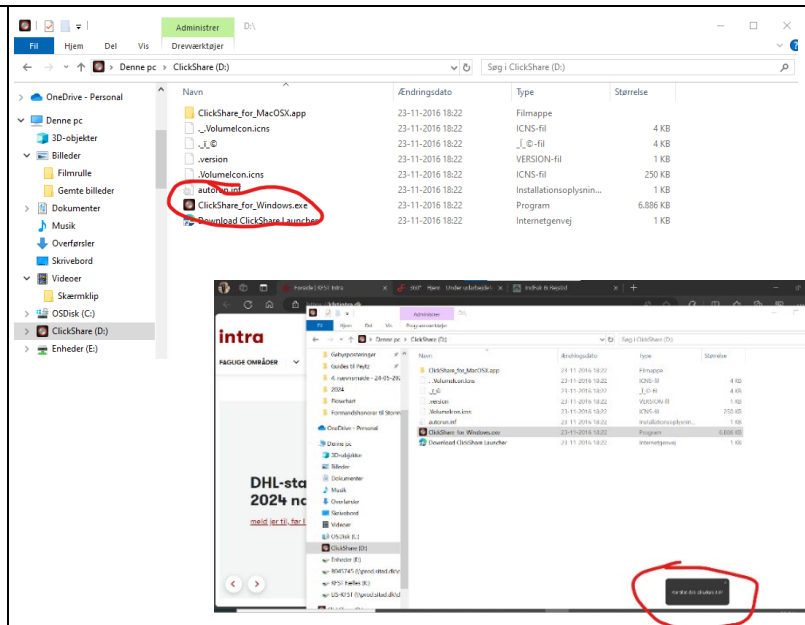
Administrer D:\
Fil Hjem Del Vis Drevværktøjer
Denne pc > ClickShare (D:)
Søg i ClickShare (D:)

OneDrive - Personal
Denne pc
3D-objekter
Billeder
Filmrulle
Gemte billeder
Dokumenter
Musik
Overførsler
Skrivebord
Videoer
Skærmklip
OSDisk (C:)
ClickShare (D:)
Enheder (E:)

| Navn | Ændringsdato | Type | Størrelse |
|---|---|---|---|
| ClickShare_for_MacOSX.app | 23-11-2016 18:22 | Filmappe | |
| ._VolumeIcon.icns | 23-11-2016 18:22 | ICNS-fil | 4 KB |
| ._i_© | 23-11-2016 18:22 | _i_©-fil | 4 KB |
| .version | 23-11-2016 18:22 | VERSION-fil | 1 KB |
| .VolumeIcon.icns | 23-11-2016 18:22 | ICNS-fil | 250 KB |
| autorun.inf | 23-11-2016 18:22 | Installationsoplysnin... | 1 KB |
| ClickShare_for_Windows.exe | 23-11-2016 18:22 | Program | 6.886 KB |
| Download ClickShare Launcher | 23-11-2016 18:22 | Internetgenvej | 1 KB |

Forside | OSI Intra
Indbak & Bestild
intra
FAGLIGE OMRÅDER
DHL-sta
2024 no
meld jer til, far

Fil Hjem Del Vis Drevværktøjer
Denne pc > ClickShare (D:)
Søg i ClickShare (D:)
Gebyrsporinger
Guides til Peytz
4. kvartalsrunde - 24-05-20
2024
Flowchart
Formandshonorar til Storm
OneDrive - Personal
Denne pc
3D-objekter
Billeder
Dokumenter
Musik
Overførsler
Skrivebord
Videoer
OSDisk (C:)
ClickShare (D:)
Enheder (E:)
Fælles (K:)

| Navn | Ændringsdato | Type | Størrelse |
|---|---|---|---|
| ClickShare_for_MacOSX.app | 23-11-2016 18:22 | Filmappe | |
| ._VolumeIcon.icns | 23-11-2016 18:22 | ICNS-fil | 4 KB |
| ._i_© | 23-11-2016 18:22 | _i_©-fil | 4 KB |
| .version | 23-11-2016 18:22 | VERSION-fil | 1 KB |
| .VolumeIcon.icns | 23-11-2016 18:22 | ICNS-fil | 250 KB |
| autorun.inf | 23-11-2016 18:22 | Installationsoplysnin... | 1 KB |
| ClickShare_for_Windows.exe | 23-11-2016 18:22 | Program | 6.886 KB |
| Download ClickShare Launcher | 23-11-2016 18:22 | Internetgenvej | 1 KB |

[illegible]